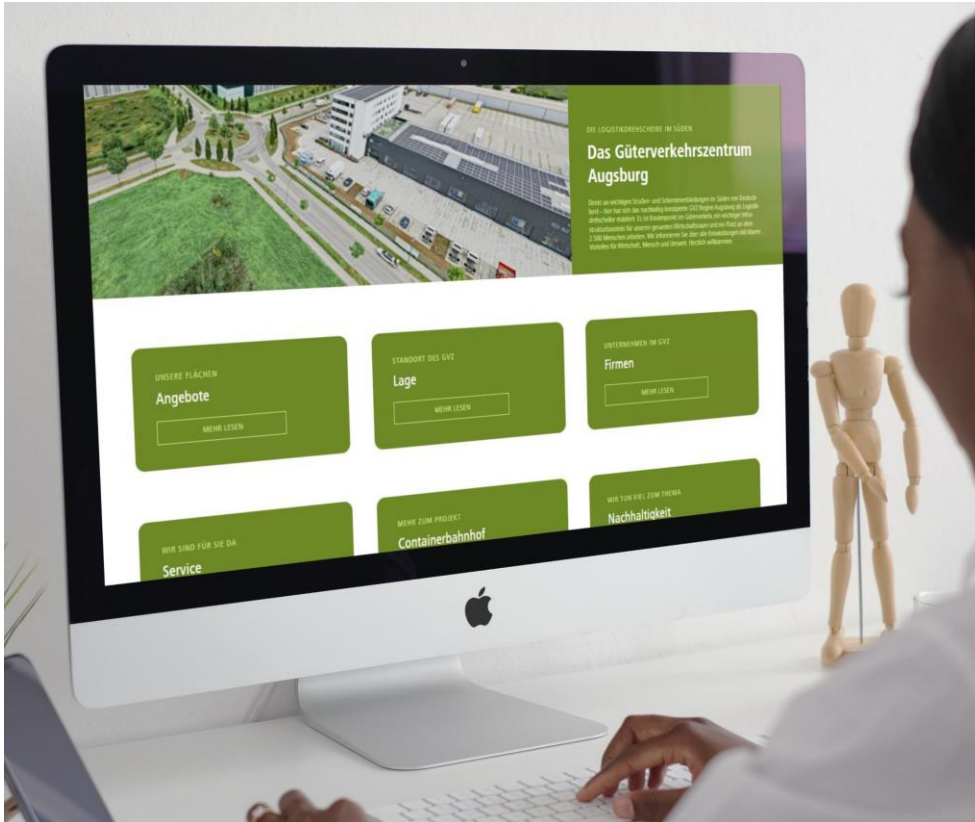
DIE LOGISTIKDREHSCHEIBE IM SÜDEN

Das Güterverkehrszentrum Augsburg

Direkt an wichtigen Straßen- und Schienenverbindungen im Süden von Deutschland – hier hat sich das nachhaltig konzipierte GVZ Region Augsburg als Logistikdrehscheibe etabliert. Es ist Knotenpunkt im Güterverkehr, ein wichtiger Infrastrukturbaustein für unseren gesamten Wirtschaftsraum und ein Platz an dem 2.500 Menschen arbeiten. Wir informieren Sie über alle Entwicklungen mit ihren Vorteilen für Wirtschaft, Mensch und Umwelt. Herzlich willkommen.

UNSERE FLÄCHEN
Angebote
MEHR LESEN

STANDORT DES GVZ
Lage
MEHR LESEN

UNTERNEHMEN IM GVZ
Firmen
MEHR LESEN

WIR SIND FÜR SIE DA
Service

MEHR ZUM PROJEKT
Containerbahnhof

WIR TUN VIEL ZUM THEMA
Nachhaltigkeit